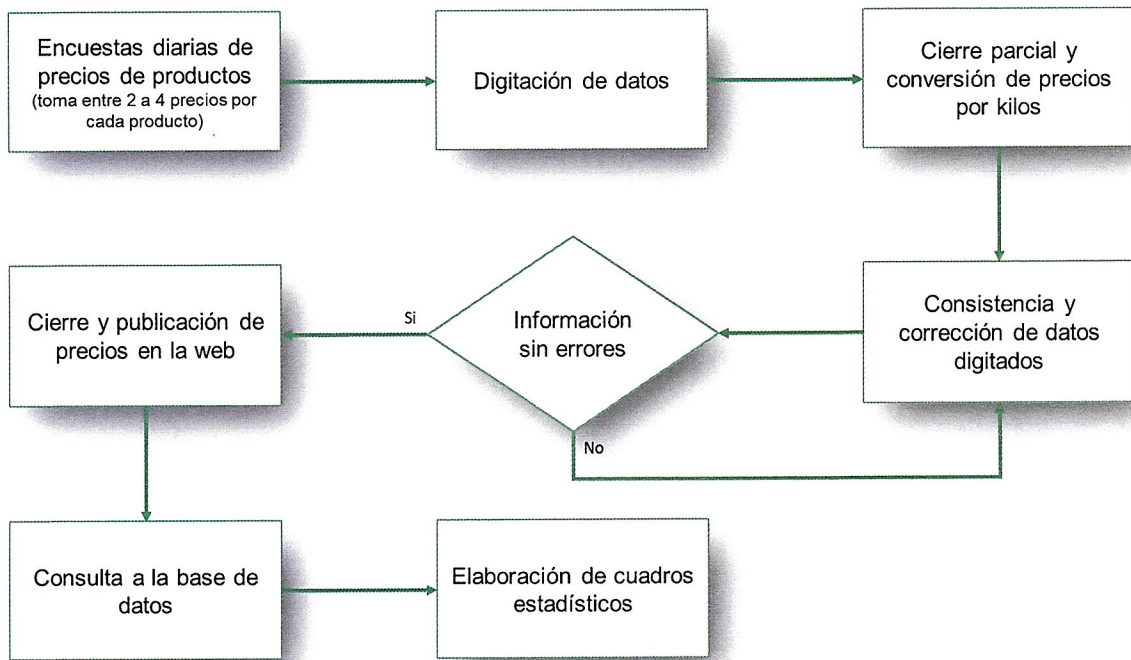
Encuestas diarias de precios de productos (toma entre 2 a 4 precios por cada producto)

Digitación de datos

Cierre parcial y conversión de precios por kilos

Consistencia y corrección de datos digitados

Información sin errores

Si

No

Cierre y publicación de precios en la web

Consulta a la base de datos

Elaboración de cuadros estadísticos